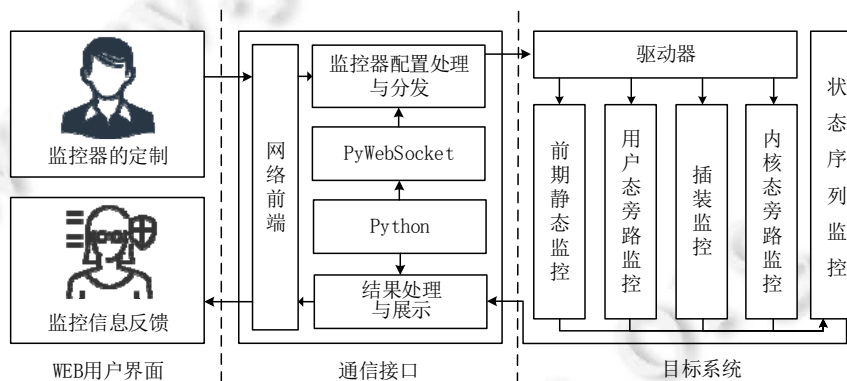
监控器的定制

监控信息反馈

WEB用户界面

网络前端

监控器配置处理与分发

PyWebSocket

Python

结果处理与展示

通信接口

驱动器

前期静态监控

用户态旁路监控

插装监控

内核态旁路监控

状态序列监控

目标系统